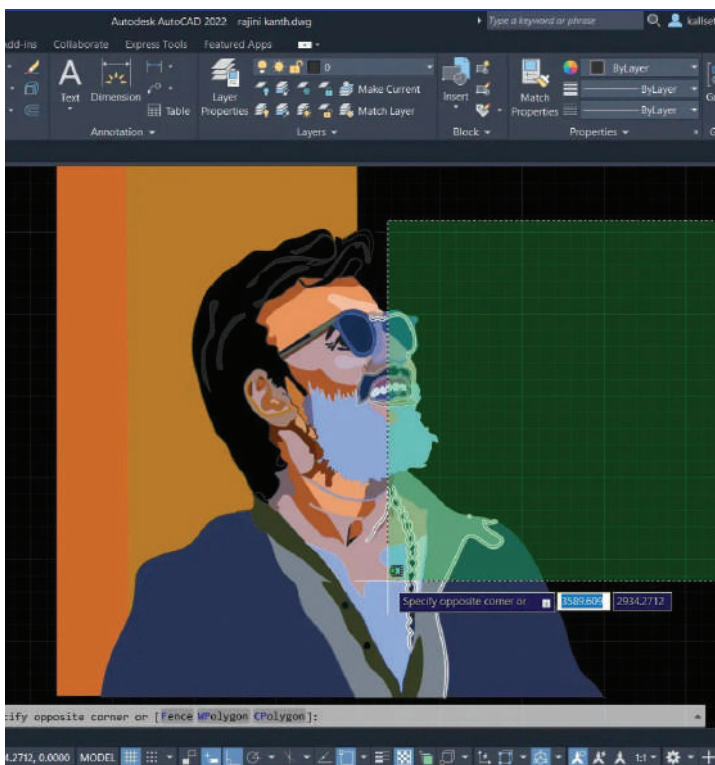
Autodesk AutoCAD 2022 rajini kanth.dwg

Type a keyword or phrase

kallse

dd-ins Collaborate Express Tools Featured Apps

Text Dimension Table

Annotation

Layer Properties

0

Make Current

Match Layer

Layers

Insert

Block

Match Properties

ByLayer

ByLayer

ByLayer

Properties

Specify opposite corner or 3589.609 2934.2712

cify opposite corner or [Fence WPolygon CPolygon]:

,2712, 0.0000 MODEL 1:1